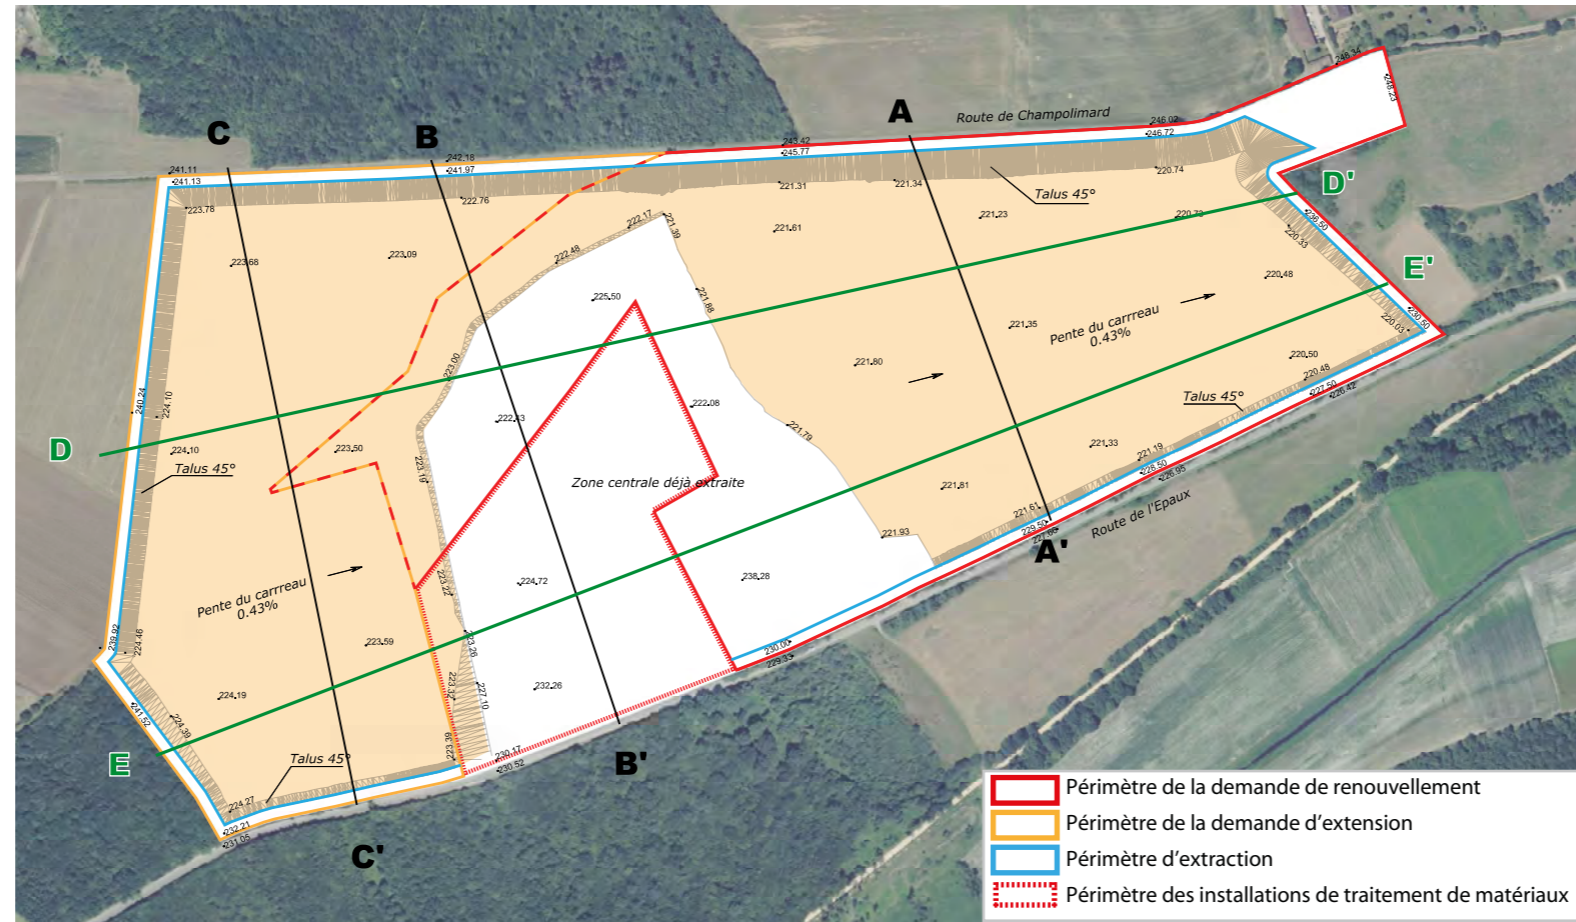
Route de Champolimard

A

B

C

D'

E'

D

E

A'

B'

C'

248.34

248.23

246.02

246.72

243.42

245.77

242.18

241.97

241.11

241.13

223.78

222.76

221.31

221.34

220.74

Talus 45°

221.23

220.73

222.17

221.30

222.48

221.61

220.50

220.33

223.68

223.09

225.50

221.86

220.48

230.50

220.03

221.35

Pente du carrreau 0.43%

221.80

223.00

222.23

222.08

220.50

220.48

227.50

226.42

Talus 45°

240.24

224.10

224.10

Talus 45°

223.50

223.10

221.79

221.33

221.19

226.50

226.95

Zone centrale déjà extraite

221.81

Route de l'Epaux

221.61

229.50

221.93

223.22

224.72

238.28

Pente du carrreau 0.43%

223.59

223.26

230.06

229.33

239.92

224.46

224.19

223.32

227.10

232.26

241.52

224.39

Talus 45°

223.36

230.17

230.52

224.27

232.21

231.05

Périmètre de la demande de renouvellement

Périmètre de la demande d'extension

Périmètre d'extraction

Périmètre des installations de traitement de matériaux